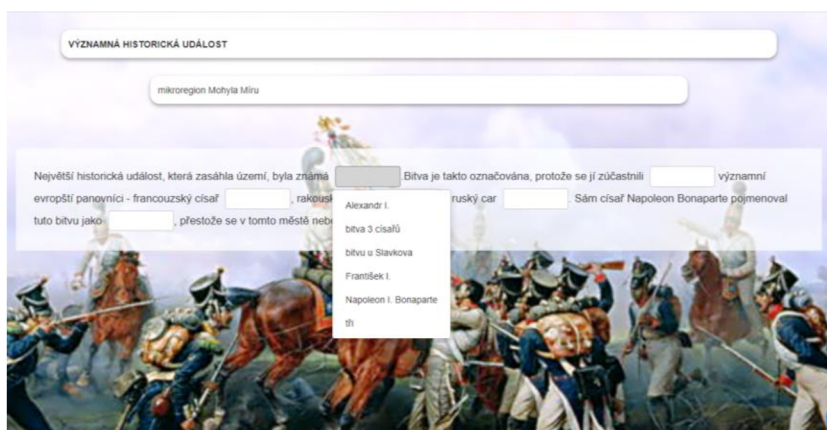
VÝZNAMNÁ HISTORICKÁ UDÁLOST

mikroregion Mohyla Míru

Největší historická událost, která zasáhla území, byla známá [ ]. Bitva je takto označována, protože se jí zúčastnili [ ] významní evropští panovníci - francouzský císař [ ], rakousk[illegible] ruský car [ ]. Sám císař Napoleon Bonaparte pojmenoval tuto bitvu jako [ ], přestože se v tomto městě nebe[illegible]

Alexandr I.
bitva 3 císařů
bitvu u Slavkova
František I.
Napoleon I. Bonaparte
tři